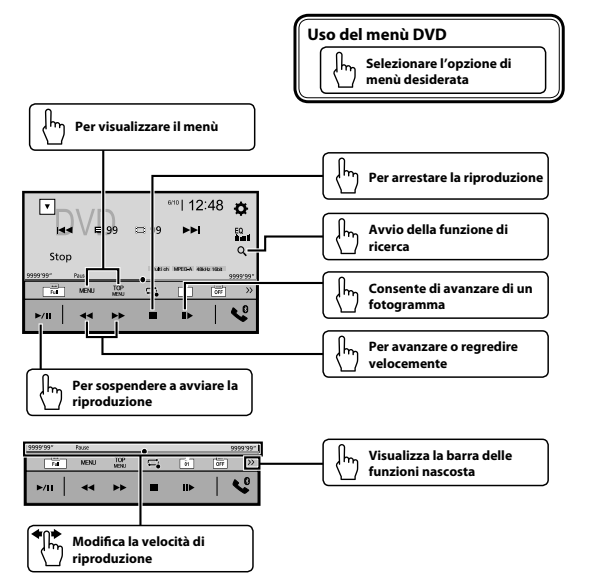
Uso del menù DVD

Selezionare l'opzione di menù desiderata

Per visualizzare il menù

Per arrestare la riproduzione

Avvio della funzione di ricerca

Consente di avanzare di un fotogramma

Per avanzare o regredire velocemente

Per sospendere a avviare la riproduzione

DVD

6/10 12:48

99

9

Stop

EQ

9999'99"

Pause

Multi ch MPEG-A 48kHz 16bit

9999'99"

Full

MENU

TOP MENU

OFF

9999'99"

Pause

9999'99"

Full

MENU

TOP MENU

01

OFF

Visualizza la barra delle funzioni nascosta

Modifica la velocità di riproduzione